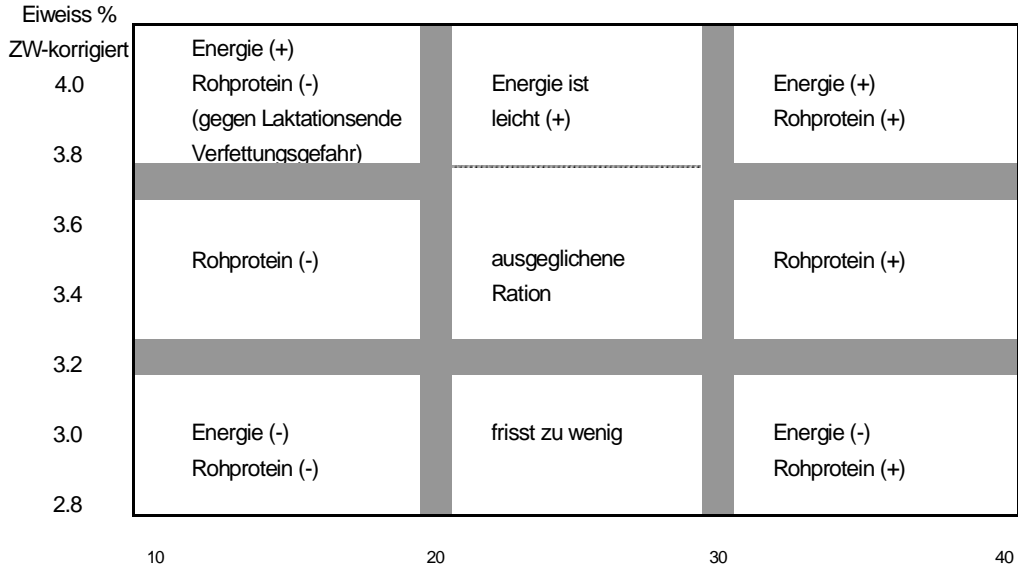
Eiweiss %
ZW-korrigiert

4.0
3.8
3.6
3.4
3.2
3.0
2.8

Energie (+)
Rohprotein (-)
(gegen Laktationsende Verfettungsgefahr)

Energie ist leicht (+)

Energie (+)
Rohprotein (+)

Rohprotein (-)

ausgeglichene Ration

Rohprotein (+)

Energie (-)
Rohprotein (-)

frisst zu wenig

Energie (-)
Rohprotein (+)

10
20
30
40